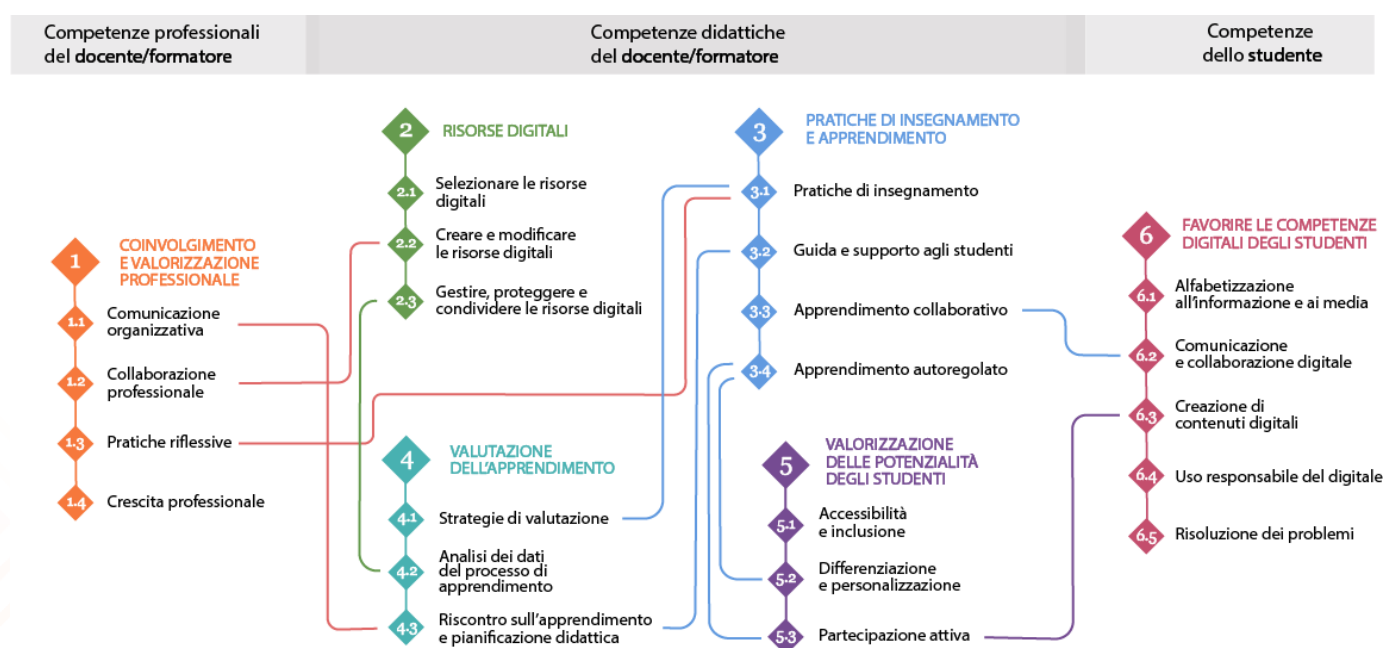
Competenze professionali del docente/formatore

Competenze didattiche del docente/formatore

Competenze dello studente

1 COINVOLGIMENTO E VALORIZZAZIONE PROFESSIONALE

1.1 Comunicazione organizzativa

1.2 Collaborazione professionale

1.3 Pratiche riflessive

1.4 Crescita professionale

2 RISORSE DIGITALI

2.1 Selezionare le risorse digitali

2.2 Creare e modificare le risorse digitali

2.3 Gestire, proteggere e condividere le risorse digitali

3 PRATICHE DI INSEGNAMENTO E APPRENDIMENTO

3.1 Pratiche di insegnamento

3.2 Guida e supporto agli studenti

3.3 Apprendimento collaborativo

3.4 Apprendimento autoregolato

4 VALUTAZIONE DELL'APPRENDIMENTO

4.1 Strategie di valutazione

4.2 Analisi dei dati del processo di apprendimento

4.3 Riscontro sull'apprendimento e pianificazione didattica

5 VALORIZZAZIONE DELLE POTENZIALITÀ DEGLI STUDENTI

5.1 Accessibilità e inclusione

5.2 Differenziazione e personalizzazione

5.3 Partecipazione attiva

6 FAVORIRE LE COMPETENZE DIGITALI DEGLI STUDENTI

6.1 Alfabetizzazione all'informazione e ai media

6.2 Comunicazione e collaborazione digitale

6.3 Creazione di contenuti digitali

6.4 Uso responsabile del digitale

6.5 Risoluzione dei problemi